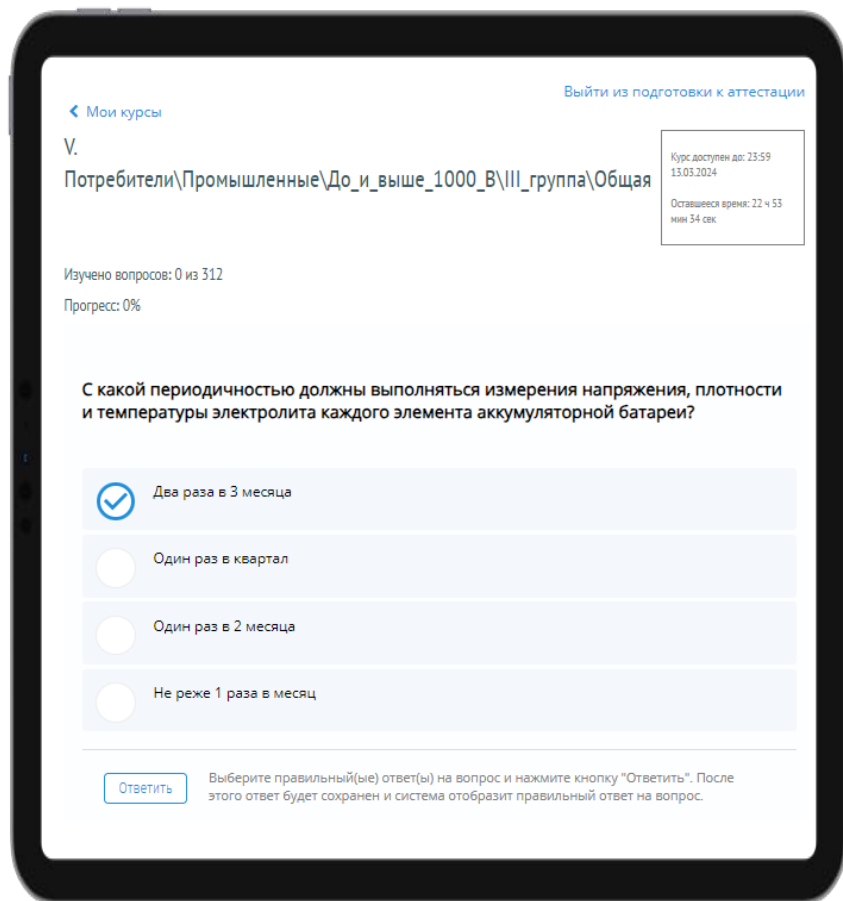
Выйти из подготовки к аттестации

Мои курсы

V. Потребители\Промышленные\До_и_выше_1000_В\III_группа\Общая

Курс доступен до: 23:59 13.03.2024

Оставшееся время: 22 ч 53 мин 34 сек

Изучено вопросов: 0 из 312

Прогресс: 0%

С какой периодичностью должны выполняться измерения напряжения, плотности и температуры электролита каждого элемента аккумуляторной батареи?

Два раза в 3 месяца

Один раз в квартал

Один раз в 2 месяца

Не реже 1 раза в месяц

Ответить

Выберите правильный(ые) ответ(ы) на вопрос и нажмите кнопку "Ответить". После этого ответ будет сохранен и система отобразит правильный ответ на вопрос.